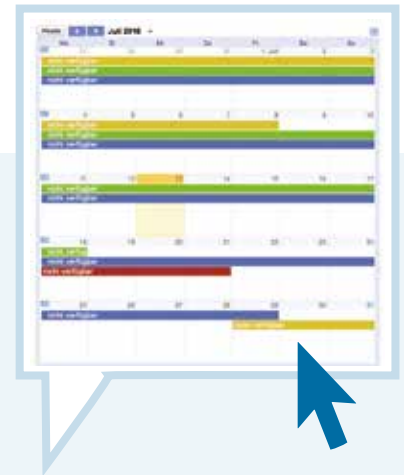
Heute Juli 2016

Mo Di Mi Do Fr Sa So

nicht verfügbar
nicht verfügbar
nicht verfügbar

4 5 6 7 8 9 10
nicht verfügbar
nicht verfügbar
nicht verfügbar

11 12 13 14 15 16 17
nicht verfügbar
nicht verfügbar

18 19 20 21 22 23 24
nicht verfü
nicht verfügbar
nicht verfügbar

25 26 27 28 29 30 31
nicht verfügbar
nicht verfügbar